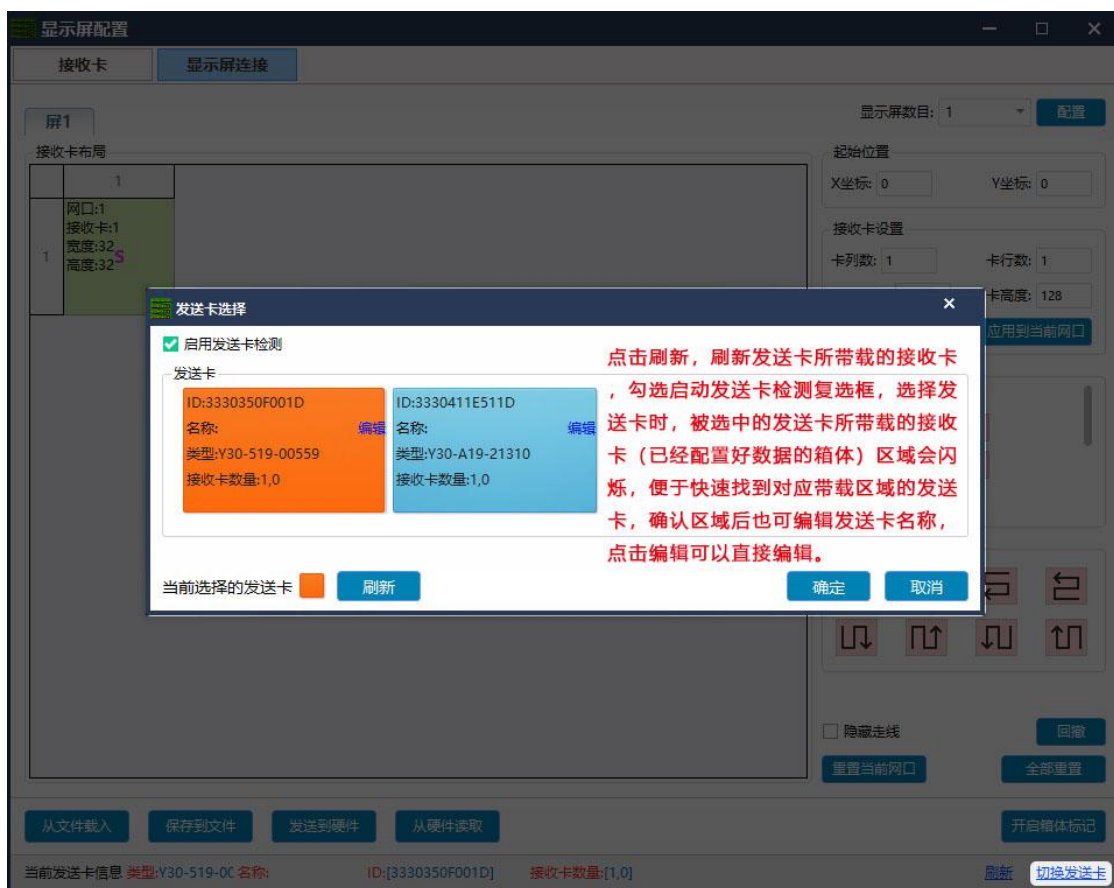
显示屏配置

接收卡 显示屏连接

屏1

显示屏数目: 1 配置

接收卡布局

| | 1 |
|---|---|
| 1 | 网口:1 接收卡:1 宽度:32 高度:32 S |

起始位置

X坐标: 0 Y坐标: 0

接收卡设置

卡列数: 1 卡行数: 1

卡高度: 128

应用到当前网口

发送卡选择

启用发送卡检测

发送卡

ID:3330350F001D
名称: 编辑
类型:Y30-519-00559
接收卡数量:1,0

ID:3330411E511D
名称: 编辑
类型:Y30-A19-21310
接收卡数量:1,0

点击刷新，刷新发送卡所带载的接收卡，勾选启动发送卡检测复选框，选择发送卡时，被选中的发送卡所带载的接收卡（已经配置好数据的箱体）区域会闪烁，便于快速找到对应带载区域的发送卡，确认区域后也可编辑发送卡名称，点击编辑可以直接编辑。

当前选择的发送卡 刷新 确定 取消

隐藏走线 回撤

重置当前网口 全部重置

从文件载入 保存到文件 发送到硬件 从硬件读取 开启箱体标记

当前发送卡信息 类型:Y30-519-0C 名称: ID:[3330350F001D] 接收卡数量:[1,0] 刷新 切换发送卡